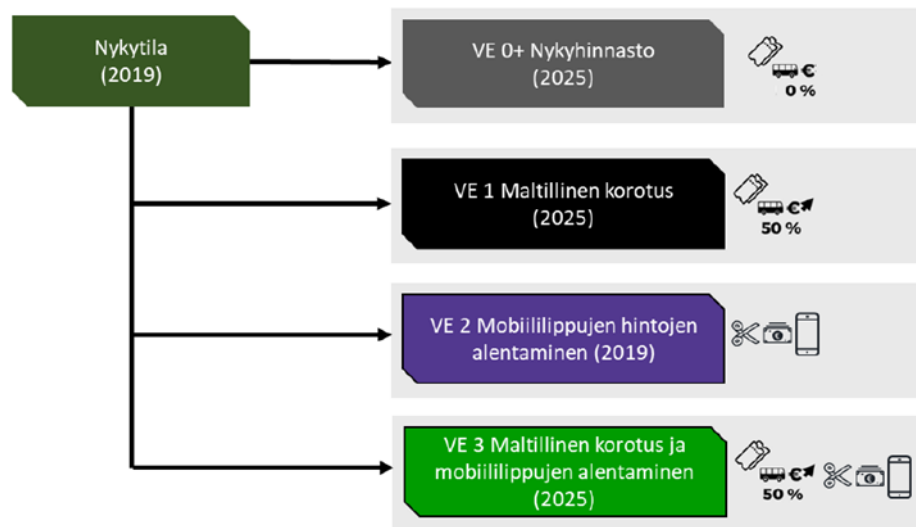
Nykytila (2019)

VE 0+ Nykyhinnasto (2025)

€
0 %

VE 1 Maltillinen korotus (2025)

€
50 %

VE 2 Mobiililippujen hintojen alentaminen (2019)

VE 3 Maltillinen korotus ja mobiililippujen alentaminen (2025)

€
50 %